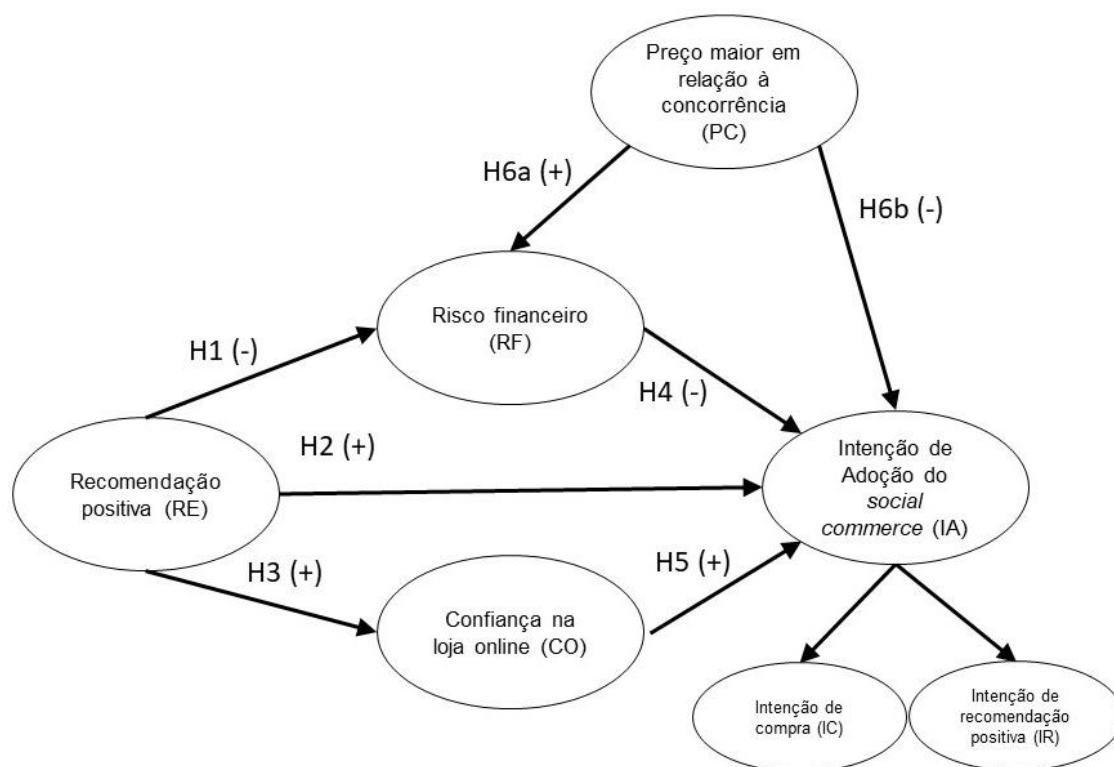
Preço maior em relação à concorrência (PC)

H6a (+)

H6b (-)

Risco financeiro (RF)

H1 (-)

H4 (-)

H2 (+)

Recomendação positiva (RE)

Intenção de Adoção do *social commerce* (IA)

H3 (+)

H5 (+)

Confiança na loja online (CO)

Intenção de compra (IC)

Intenção de recomendação positiva (IR)